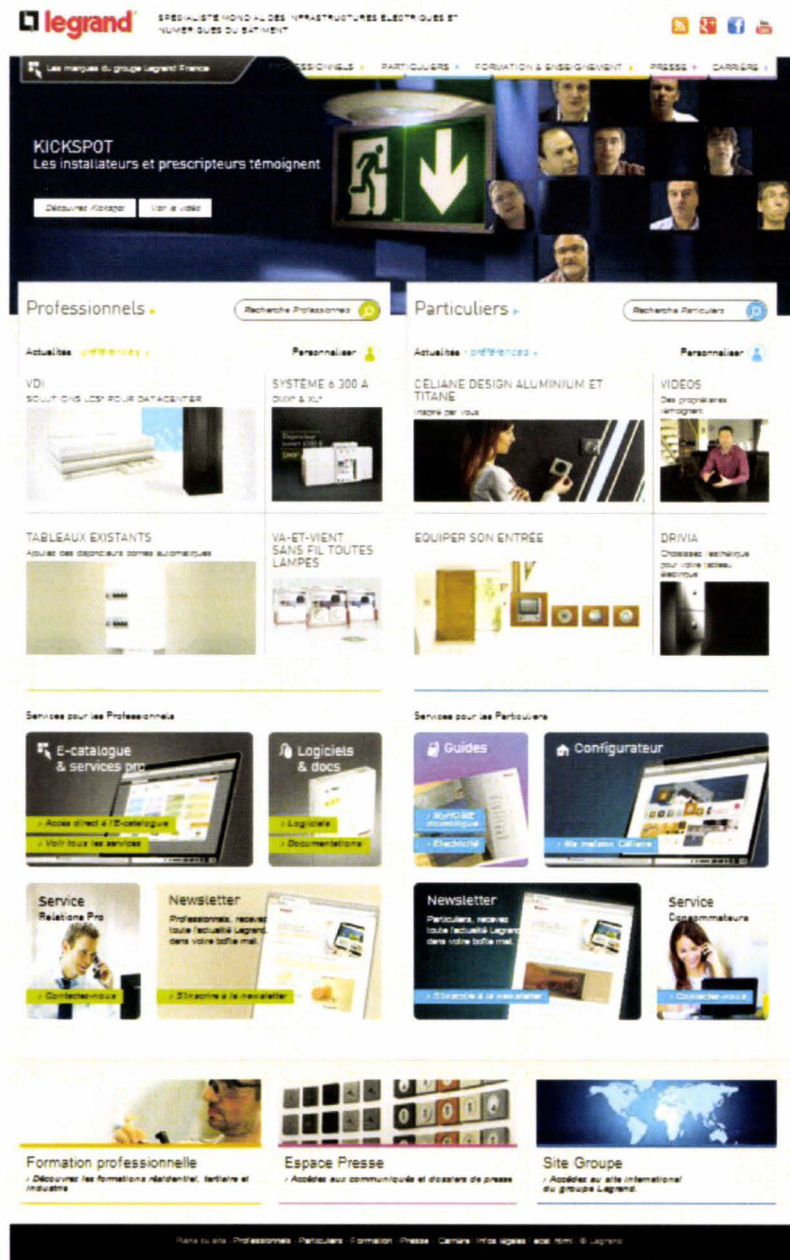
legrand SPÉCIALISTE MONDIAL DES INFRASTRUCTURES ÉLECTRIQUES ET NUMÉRIQUES DU BÂTIMENT

Les marques du groupe Legrand France

PROFESSIONNELS ▸ PARTICULIERS ▸ FORMATION & ENSEIGNEMENT ▸ PRESSE ▸ CARRIÈRES ▸

KICKSPOT
Les installateurs et prescripteurs témoignent

Découvrez Kickspot Voir la vidéo

Professionnels ▸ Recherche Professionnels

Actualités · préférences ▸ Personnaliser

VDI
SOLUTIONS LCS² POUR DATACENTER

SYSTÈME 6 300 A
DMX³ & XL³

TABLEAUX EXISTANTS
Ajoutez des disjoncteurs bornes automatiques

VA-ET-VIENT SANS FIL TOUTES LAMPES

Particuliers ▸ Recherche Particuliers

Actualités · préférences ▸ Personnaliser

CÉLIANE DESIGN ALUMINIUM ET TITANE
Inspiré par vous

VIDÉOS
Des propriétaires témoignent

ÉQUIPER SON ENTRÉE

DRIVIA
Choisissez l'esthétique pour votre tableau électrique

Services pour les Professionnels

E-catalogue & services pro
› Accès direct à l'E-catalogue
› Voir tous les services

Logiciels & docs
› Logiciels
› Documentations

Service Relations Pro
› Contactez-nous

Newsletter
Professionnels, recevez toute l'actualité Legrand dans votre boîte mail.
› S'inscrire à la newsletter

Services pour les Particuliers

Guides
› MyHOME domotique
› Électricité

Configurateur
› Ma maison Céliane

Newsletter
Particuliers, recevez toute l'actualité Legrand dans votre boîte mail.
› S'inscrire à la newsletter

Service Consommateurs
› Contactez-nous

Formation professionnelle
› Découvrez les formations résidentiel, tertiaire et industrie

Espace Presse
› Accédez aux communiqués et dossiers de presse

Site Groupe
› Accédez au site international du groupe Legrand.

Plan du site · Professionnels · Particuliers · Formation · Presse · Carrière · Infos légales · eco html · © Legrand